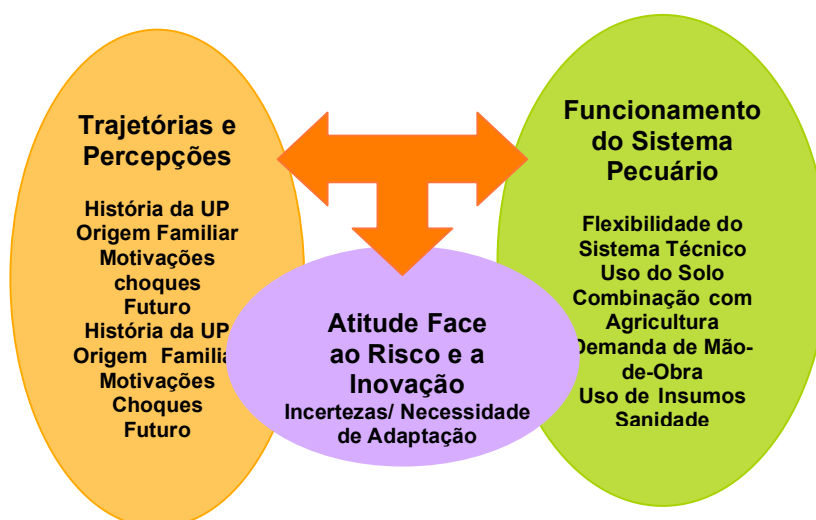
Trajetórias e Percepções

História da UP
Origem Familiar
Motivações
choques
Futuro
História da UP
Origem Familia
Motivações
Choques
Futuro

Funcionamento do Sistema Pecuário

Flexibilidade do Sistema Técnico
Uso do Solo
Combinação com Agricultura
Demanda de Mão-de-Obra
Uso de Insumos
Sanidade

Atitude Face ao Risco e a Inovação
Incertezas/ Necessidade de Adaptação